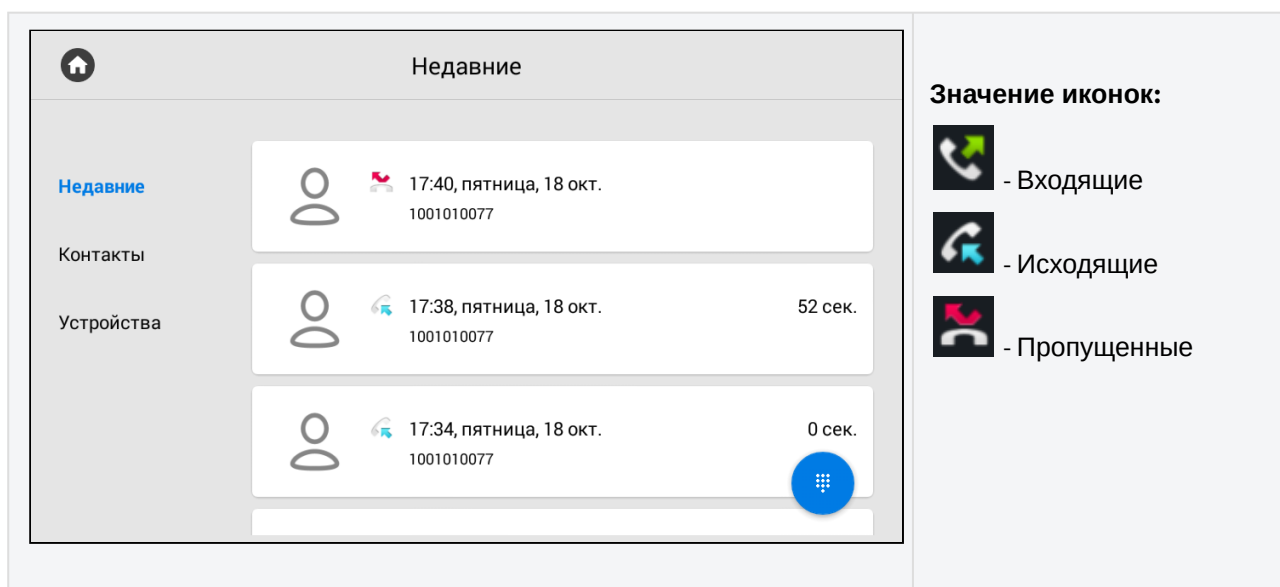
Недавние

Недавние

Контакты

Устройства

17:40, пятница, 18 окт.
1001010077

17:38, пятница, 18 окт. 52 сек.
1001010077

17:34, пятница, 18 окт. 0 сек.
1001010077

Значение иконок:

- Входящие

- Исходящие

- Пропущенные